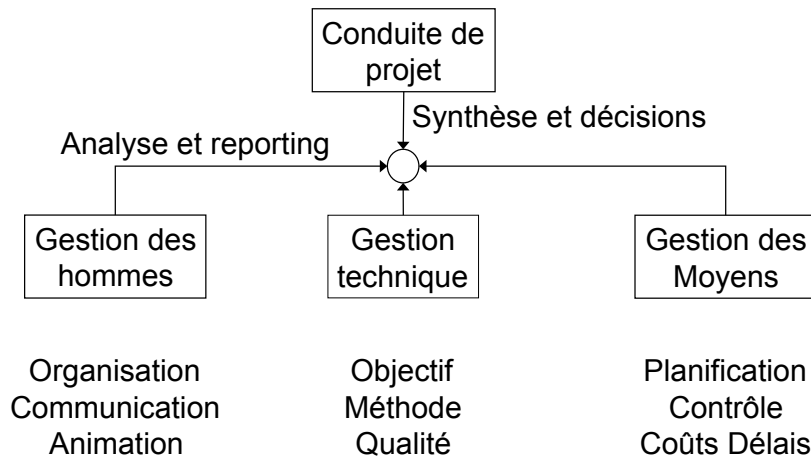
Conduite de projet

Synthèse et décisions

Analyse et reporting

Gestion des hommes

Gestion technique

Gestion des Moyens

Organisation
Communication
Animation

Objectif
Méthode
Qualité

Planification
Contrôle
Coûts Délais